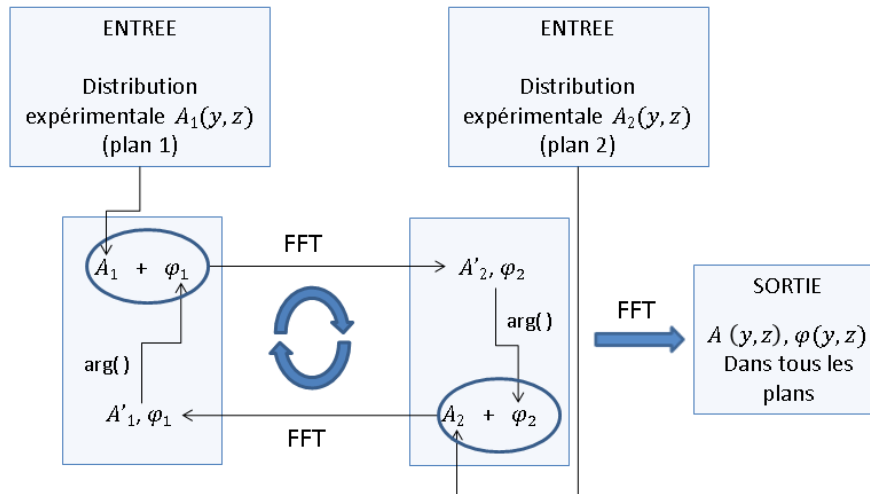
ENTREE

Distribution expérimentale $A_1(y, z)$ (plan 1)

ENTREE

Distribution expérimentale $A_2(y, z)$ (plan 2)

$A_1$ + $\varphi_1$

FFT

$A'_2, \varphi_2$

arg( )

arg( )

$A'_1, \varphi_1$

FFT

$A_2$ + $\varphi_2$

FFT

SORTIE

$A\ (y, z), \varphi(y, z)$ Dans tous les plans